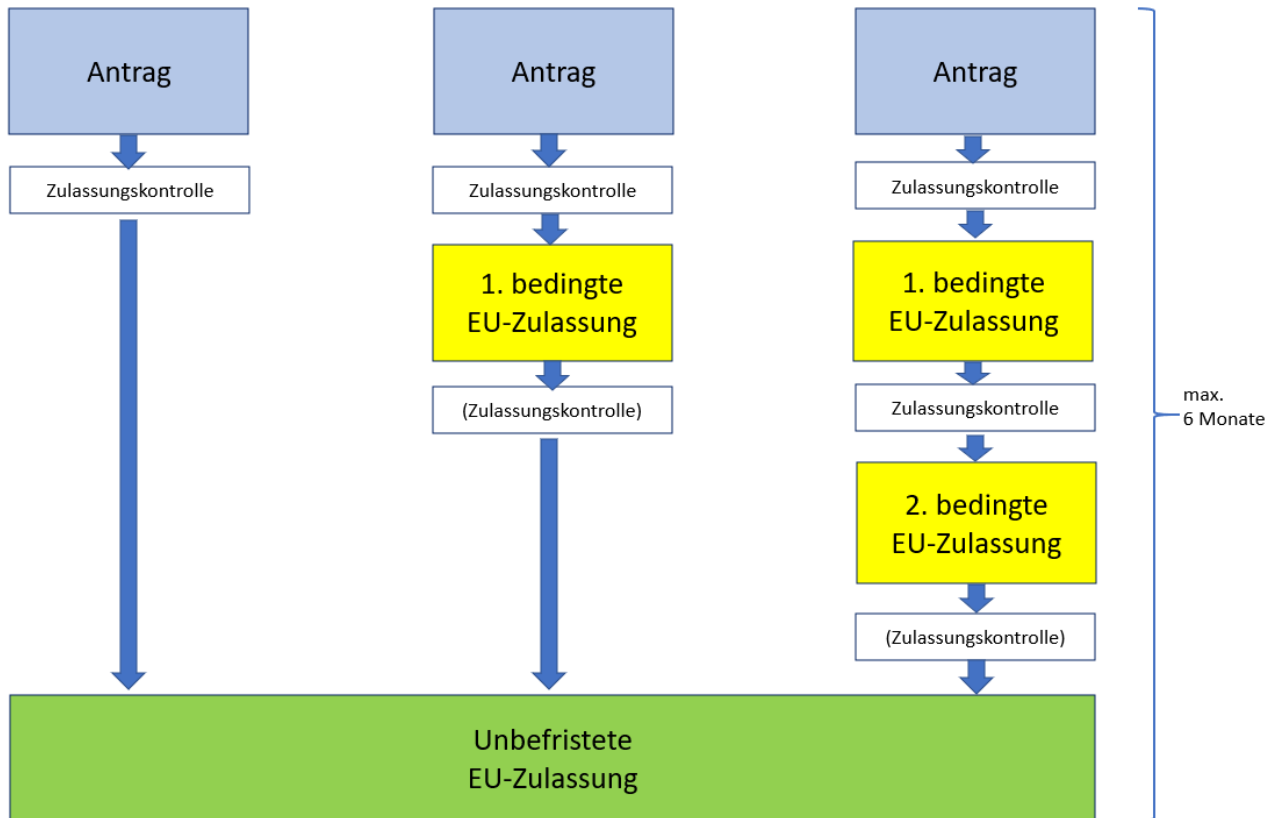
Antrag

Zulassungskontrolle

Antrag

Zulassungskontrolle

1. bedingte EU-Zulassung

(Zulassungskontrolle)

Antrag

Zulassungskontrolle

1. bedingte EU-Zulassung

Zulassungskontrolle

2. bedingte EU-Zulassung

(Zulassungskontrolle)

max. 6 Monate

Unbefristete EU-Zulassung